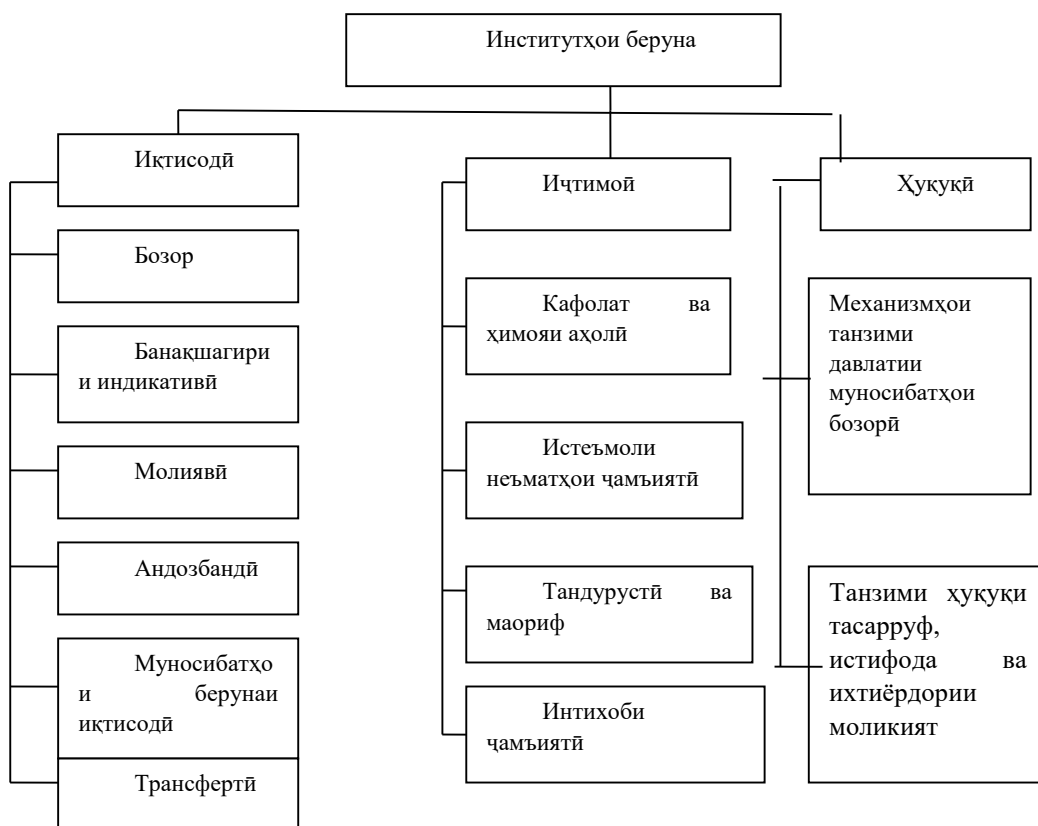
Институтҳои беруна

Иқтисодӣ

Бозор

Банақшагири и индикативӣ

Молиявӣ

Андозбандӣ

Муносибатҳо и берунаи иқтисодӣ

Трансфертӣ

Иҷтимоӣ

Кафолат ва ҳимояи аҳолӣ

Истеъмоли неъматҳои ҷамъиятӣ

Тандурустӣ ва маориф

Интихоби ҷамъиятӣ

Ҳуқуқӣ

Механизмҳои танзими давлатии муносибатҳои бозорӣ

Танзими ҳуқуқи тасарруф, истифода ва ихтиёрдории моликият